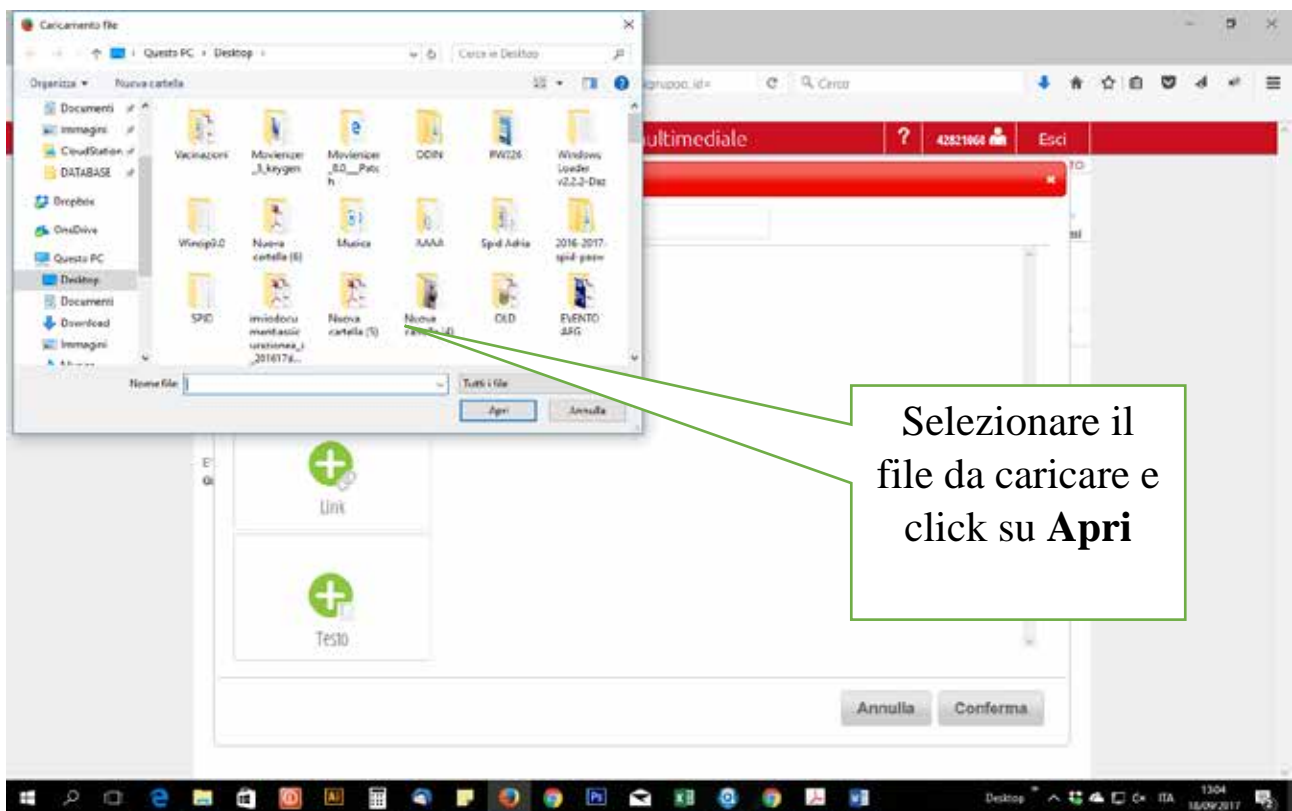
Caricamento file
Questo PC › Desktop ›
Cerca in Desktop
Organizza ▾ Nuova cartella
Documenti
Immagini
CloudStation
DATABASE
Dropbox
OneDrive
Questo PC
Desktop
Documenti
Download
Immagini
Vacinazioni
Movienizer_5_keygen
Movienizer_8.0__Patch
ODIN
RW226
Windows Loader v2.2.2-Daz
Winzip9.0
Nuova cartella (6)
Musica
AAAA
Spid Adria
2016-2017-spid-pasw
SPID
inviodocumentassicurazionea_i_2016176...
Nuova cartella (5)
Nuova cartella (4)
OLD
EVENTO AFG
Nome file:
Tutti i file
Apri
Annulla

gruppo_id=
Cerca
ultimediale
?
42821064
Esci
Link
Testo
Annulla
Conferma

Selezionare il file da caricare e click su **Apri**

Desktop
ITA
13:04
18/09/2017